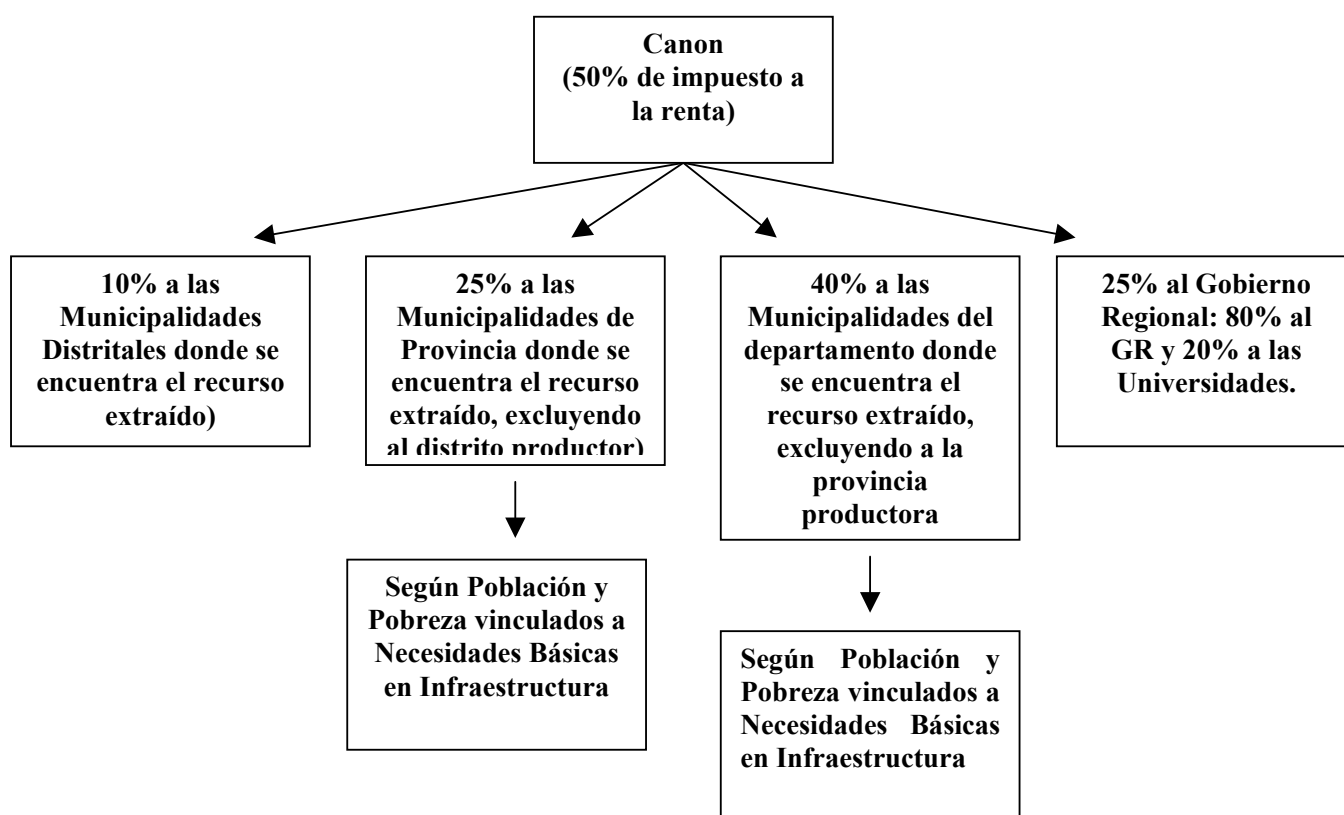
Canon
(50% de impuesto a la renta)

10% a las Municipalidades Distritales donde se encuentra el recurso extraído)

25% a las Municipalidades de Provincia donde se encuentra el recurso extraído, excluyendo al distrito productor)

40% a las Municipalidades del departamento donde se encuentra el recurso extraído, excluyendo a la provincia productora

25% al Gobierno Regional: 80% al GR y 20% a las Universidades.

Según Población y Pobreza vinculados a Necesidades Básicas en Infraestructura

Según Población y Pobreza vinculados a Necesidades Básicas en Infraestructura